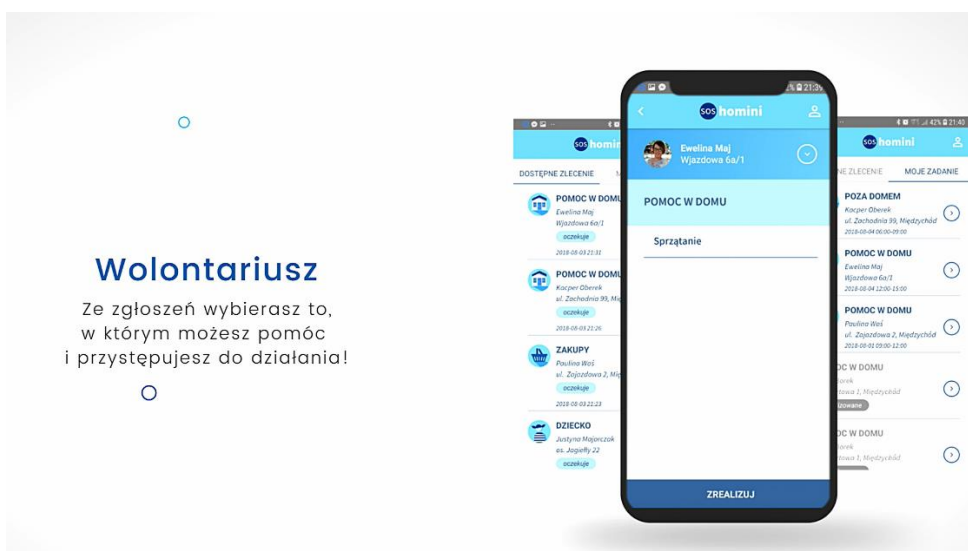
Wolontariusz

Ze zgłoszeń wybierasz to, w którym możesz pomóc i przystępujesz do działania!

sos homini

DOSTĘPNE ZLECENIE

POMOC W DOMU
Ewelina Maj
Wjazdowa 6a/1
oczekuje
2018-08-03 21:31

POMOC W DOMU
Kacper Oberek
ul. Zachodnia 99, Mię
oczekuje
2018-08-03 21:26

ZAKUPY
Paulina Woś
ul. Zajazdowa 2, Mię
oczekuje
2018-08-03 21:23

DZIECKO
Justyna Majorczak
os. Jagiełły 22
oczekuje

21:3

sos homini

Ewelina Maj
Wjazdowa 6a/1

POMOC W DOMU

Sprzątanie

ZREALIZUJ

42% 21:40

sos homini

NE ZLECENIE
MOJE ZADANIE

POZA DOMEM
Kacper Oberek
ul. Zachodnia 99, Międzychód
2018-08-04 06:00-09:00

POMOC W DOMU
Ewelina Maj
Wjazdowa 6a/1
2018-08-04 12:00-15:00

POMOC W DOMU
Paulina Woś
ul. Zajazdowa 2, Międzychód
2018-08-01 09:00-12:00

OC W DOMU
orek
owa 1, Międzychód
izowane

OC W DOMU
orek
owa 1, Międzychód